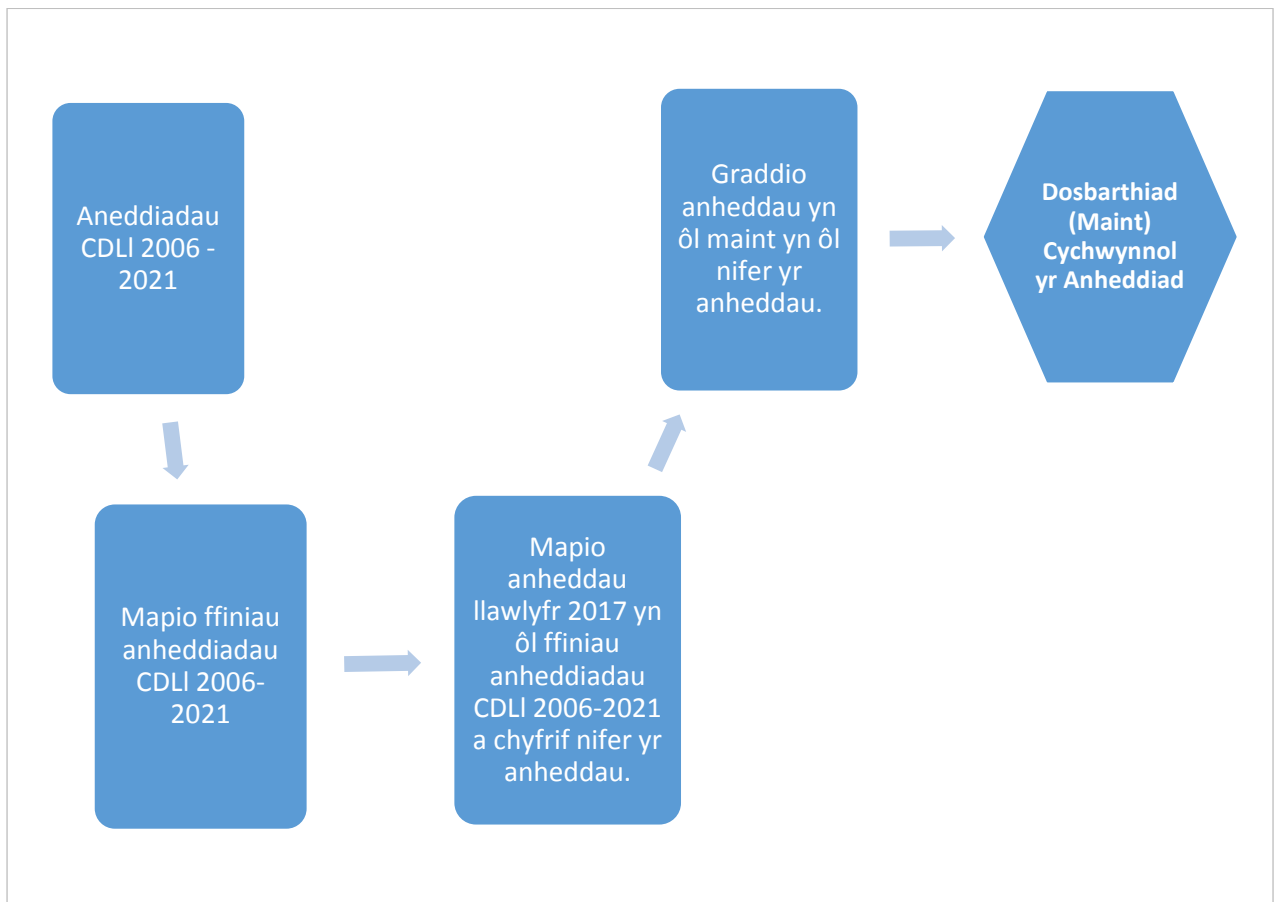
Aneddiadau CDLl 2006 - 2021

Mapio ffiniau anheddiadau CDLl 2006-2021

Mapio anheddau llawlyfr 2017 yn ôl ffiniau anheddiadau CDLl 2006-2021 a chyfrif nifer yr anheddau.

Graddio anheddau yn ôl maint yn ôl nifer yr anheddau.

Dosbarthiad (Maint) Cychwynnol yr Anheddiad